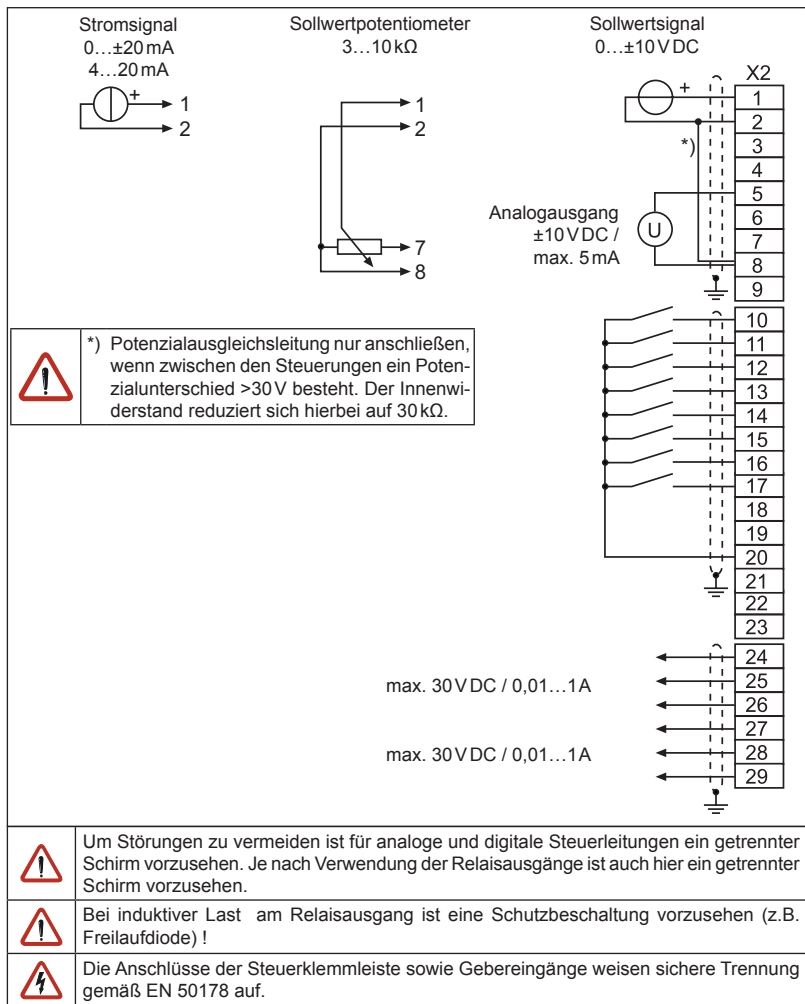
Stromsignal
0…±20 mA
4…20 mA

1
2

Sollwertpotentiometer
3…10 kΩ

1
2
7
8

Sollwertsignal
0…±10 V DC

X2
1
2
*)
3
4
5
6
7
8
9

Analogausgang
±10 V DC /
max. 5 mA

U

*) Potenzialausgleichsleitung nur anschließen, wenn zwischen den Steuerungen ein Potenzialunterschied >30 V besteht. Der Innenwiderstand reduziert sich hierbei auf 30 kΩ.

10
11
12
13
14
15
16
17
18
19
20
21
22
23

24
25
26
27
28
29

max. 30 V DC / 0,01…1A

max. 30 V DC / 0,01…1A

Um Störungen zu vermeiden ist für analoge und digitale Steuerleitungen ein getrennter Schirm vorzusehen. Je nach Verwendung der Relaisausgänge ist auch hier ein getrennter Schirm vorzusehen.

Bei induktiver Last am Relaisausgang ist eine Schutzbeschaltung vorzusehen (z.B. Freilaufdiode) !

Die Anschlüsse der Steuerklemmleiste sowie Gebereingänge weisen sichere Trennung gemäß EN 50178 auf.